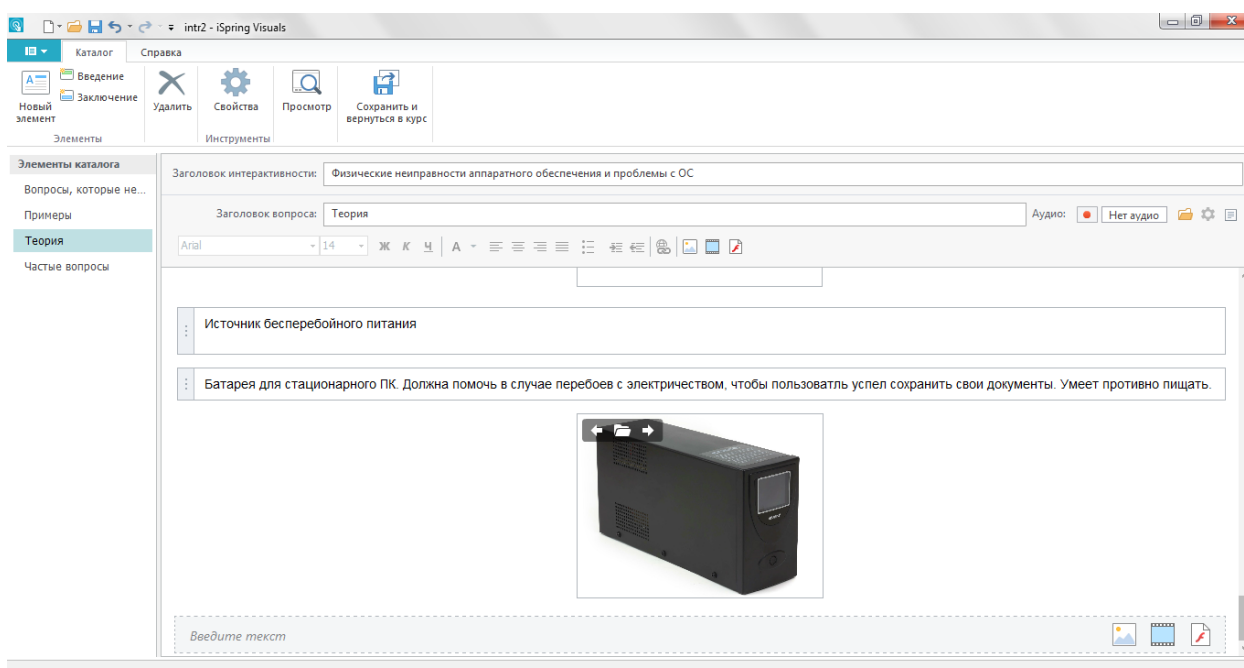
intr2 - iSpring Visuals

Каталог Справка

Новый элемент
Введение
Заключение
Элементы
Удалить
Свойства
Просмотр
Инструменты
Сохранить и вернуться в курс

Элементы каталога
Вопросы, которые не...
Примеры
Теория
Частые вопросы

Заголовок интерактивности: Физические неиправности аппаратного обеспечения и проблемы с ОС

Заголовок вопроса: Теория

Аудио: Нет аудио

Arial 14 Ж К Ч А

Источник бесперебойного питания

Батарея для стационарного ПК. Должна помочь в случае перебоев с электричеством, чтобы пользоватль успел сохранить свои документы. Умеет противно пищать.

Введите текст